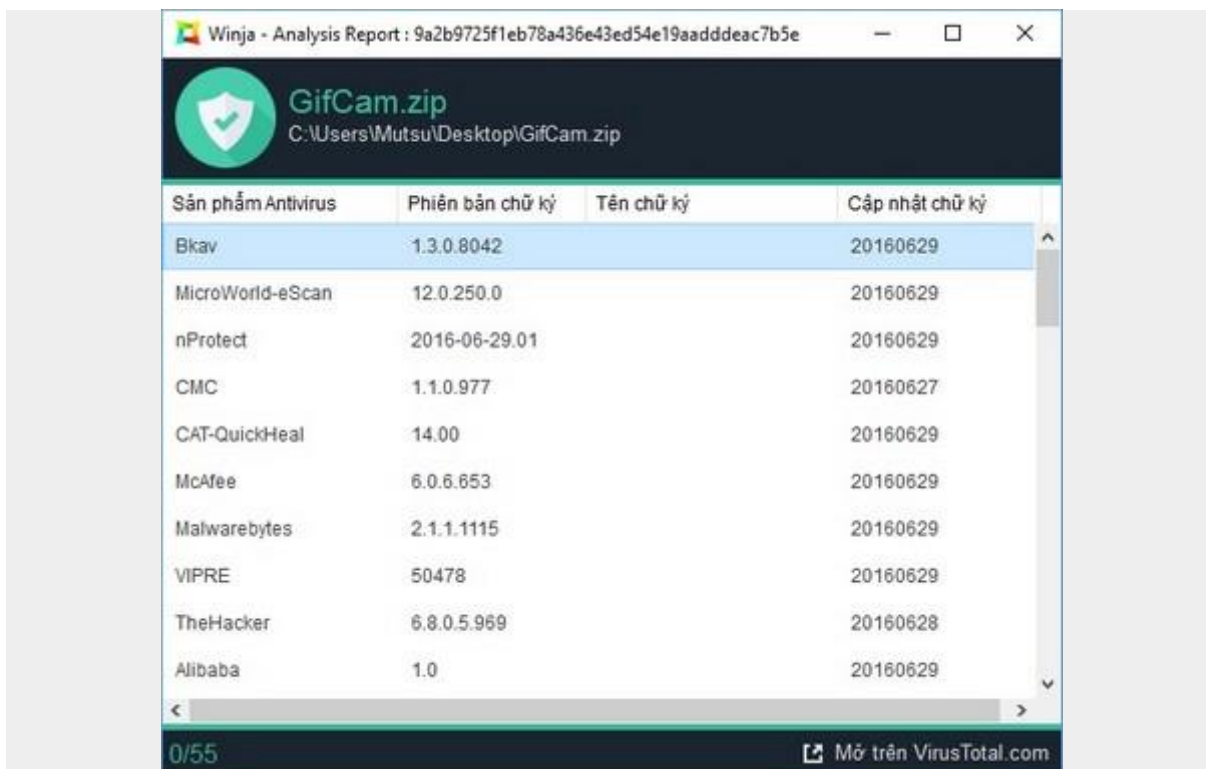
Winja - Analysis Report : 9a2b9725f1eb78a436e43ed54e19aadddeac7b5e

GifCam.zip
C:\Users\Mutsu\Desktop\GifCam.zip

| Sản phẩm Antivirus | Phiên bản chữ ký | Tên chữ ký | Cập nhật chữ ký |
|---|---|---|---|
| Bkav | 1.3.0.8042 | | 20160629 |
| MicroWorld-eScan | 12.0.250.0 | | 20160629 |
| nProtect | 2016-06-29.01 | | 20160629 |
| CMC | 1.1.0.977 | | 20160627 |
| CAT-QuickHeal | 14.00 | | 20160629 |
| McAfee | 6.0.6.653 | | 20160629 |
| Malwarebytes | 2.1.1.1115 | | 20160629 |
| VIPRE | 50478 | | 20160629 |
| TheHacker | 6.8.0.5.969 | | 20160628 |
| Alibaba | 1.0 | | 20160629 |

0/55

Mở trên VirusTotal.com